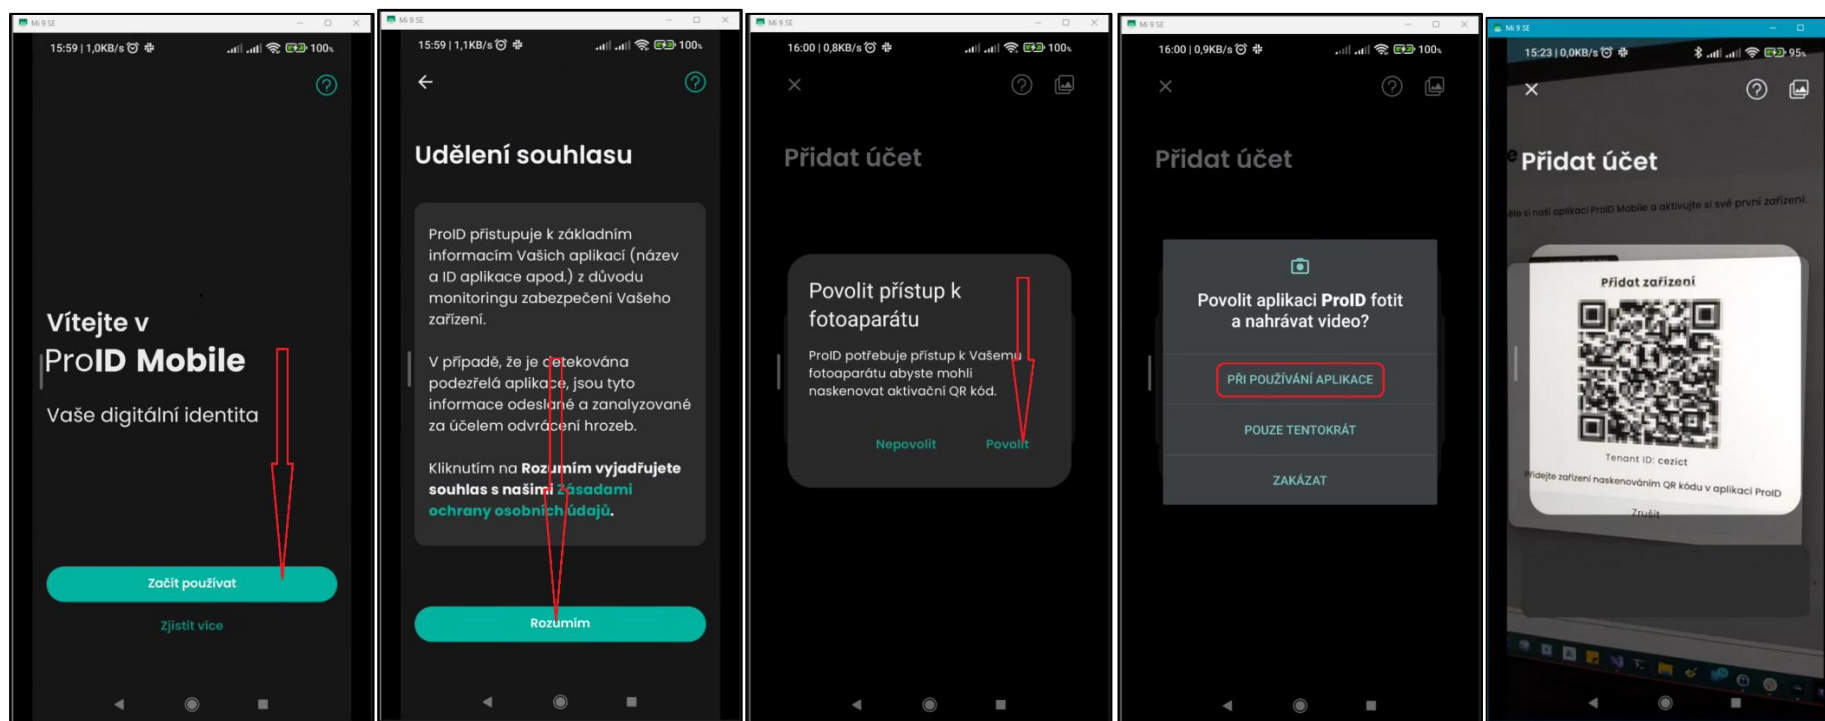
Mi 9 SE
15:59 | 1,0KB/s
100%

Vítejte v
ProID Mobile
Vaše digitální identita

Začít používat
Zjistit více

Mi 9 SE
15:59 | 1,1KB/s
100%

Udělení souhlasu

ProID přistupuje k základním informacím Vašich aplikací (název a ID aplikace apod.) z důvodu monitoringu zabezpečení Vašeho zařízení.

V případě, že je detekována podezřelá aplikace, jsou tyto informace odeslané a zanalyzované za účelem odvrácení hrozeb.

Kliknutím na Rozumím vyjadřujete souhlas s našimi Zásadami ochrany osobních údajů.

Rozumím

Mi 9 SE
16:00 | 0,8KB/s
100%

Přidat účet

Povolit přístup k fotoaparátu

ProID potřebuje přístup k Vašemu fotoaparátu abyste mohli naskenovat aktivační QR kód.

Nepovolit
Povolit

Mi 9 SE
16:00 | 0,9KB/s
100%

Přidat účet

Povolit aplikaci ProID fotit a nahrávat video?

PŘI POUŽÍVÁNÍ APLIKACE
POUZE TENTOKRÁT
ZAKÁZAT

Mi 9 SE
15:23 | 0,0KB/s
95%

Přidat účet

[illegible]te si naši aplikaci ProID Mobile a aktivujte si své první zařízení.

Přidat zařízení

Tenant ID: cezict

Přidejte zařízení naskenováním QR kódu v aplikaci ProID

Zrušit